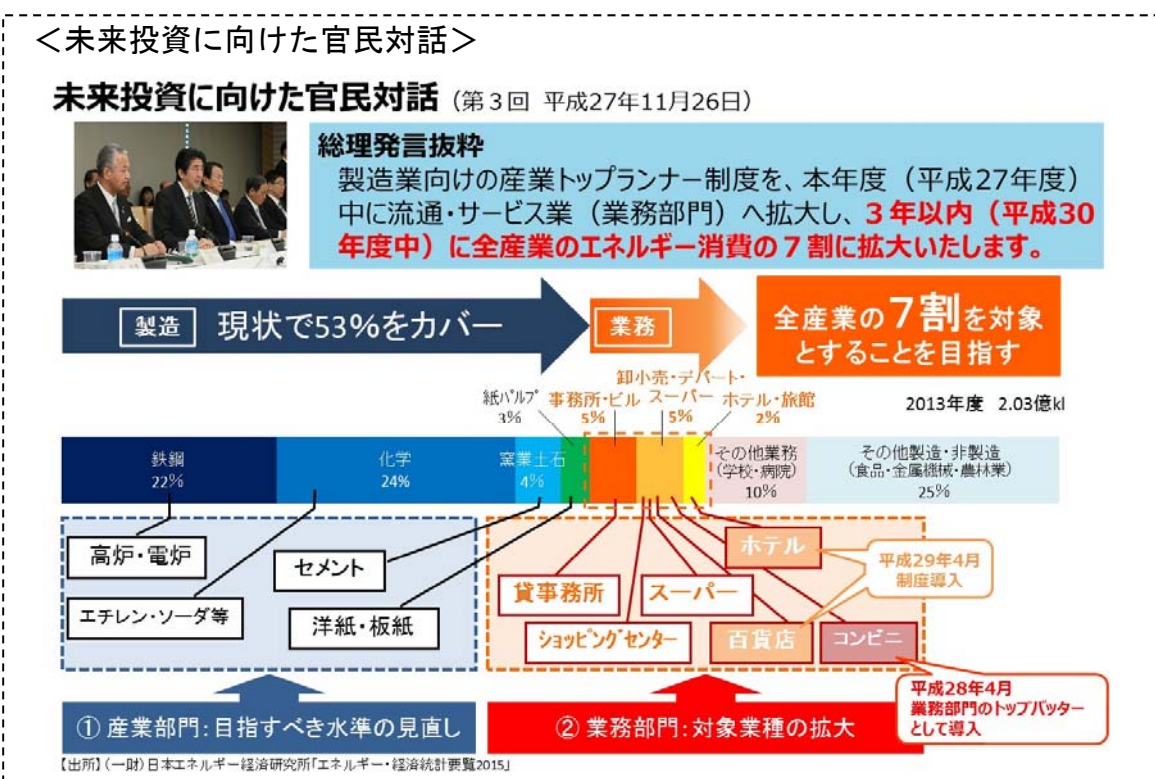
＜未来投資に向けた官民対話＞

未来投資に向けた官民対話（第３回　平成27年11月26日）

総理発言抜粋
製造業向けの産業トップランナー制度を、本年度（平成27年度）中に流通・サービス業（業務部門）へ拡大し、３年以内（平成30年度中）に全産業のエネルギー消費の７割に拡大いたします。

製造　現状で53%をカバー

業務

全産業の７割を対象とすることを目指す

紙パルプ 3%
事務所・ビル 5%
卸小売・デパート・スーパー 5%
ホテル・旅館 2%

2013年度　2.03億kl

鉄鋼 22%
化学 24%
窯業土石 4%
その他業務（学校・病院） 10%
その他製造・非製造（食品・金属機械・農林業） 25%

高炉・電炉
セメント
エチレン・ソーダ等
洋紙・板紙

貸事務所
スーパー
ショッピングセンター
ホテル
百貨店
コンビニ

平成29年4月 制度導入

平成28年4月 業務部門のトップバッターとして導入

① 産業部門：目指すべき水準の見直し

② 業務部門：対象業種の拡大

【出所】（一財）日本エネルギー経済研究所「エネルギー・経済統計要覧2015」